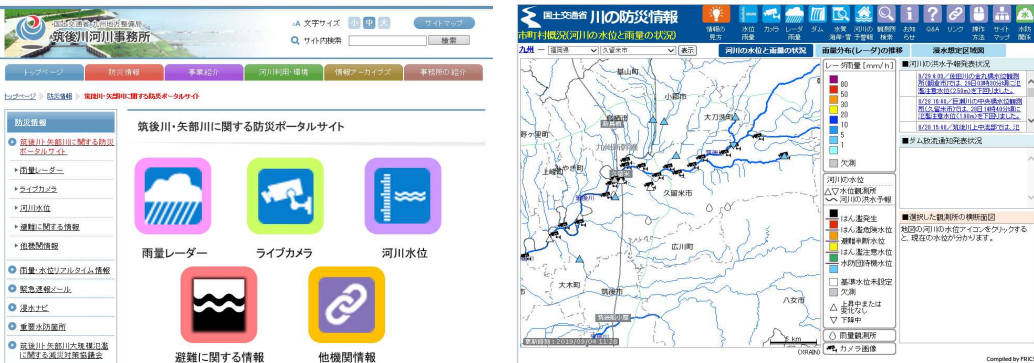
国土交通省 九州地方整備局
筑後川河川事務所

文字サイズ 小 中 大
サイトマップ
サイト内検索
検索

トップページ
防災情報
事業紹介
河川利用・環境
情報アーカイブズ
事務所の紹介

トップページ > 防災情報 > 筑後川・矢部川に関する防災ポータルサイト

防災情報
筑後川・矢部川に関する防災ポータルサイト
雨量レーダー
ライブカメラ
河川水位
避難に関する情報
他機関情報
雨量・水位リアルタイム情報
緊急速報メール
浸水ナビ
重要水防箇所
筑後川・矢部川大規模氾濫に関する減災対策協議会

筑後川・矢部川に関する防災ポータルサイト

雨量レーダー
ライブカメラ
河川水位
避難に関する情報
他機関情報

国土交通省 川の防災情報
市町村概況(河川の水位と雨量の状況)
情報の見方
水位雨量
カメラ
レーダ雨量
ダム
水質
海岸・高潮
気象警報等
川の防災情報
観測所検索
お知らせ
Q&A
リンク
操作方法
サイトマップ
水防関係

九州
福岡県
久留米市
表示
河川の水位と雨量の状況
雨量分布(レーダ)の推移
浸水想定区域図

レーダ雨量 [mm/h]
80
50
30
20
10
5
1
欠測

河川の水位
水位観測所
河川の洪水予報
はん濫発生
はん濫危険水位
避難判断水位
はん濫注意水位
水防団待機水位
基準水位未設定
欠測
上昇中または変化なし
下降中
雨量観測所
カメラ画像

■河川の洪水予報発表状況
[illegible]
■ダム放流通知発表状況
■選択した観測所の横断面図
地図の河川の水位アイコンをクリックすると、現在の水位が分かります。

小郡市
大刀洗町
久留米市
広川町
大木町
筑後市
八女市
野ヶ里町
上峰町
更新時刻:2019/08/04 11:20
Compiled by FRICS